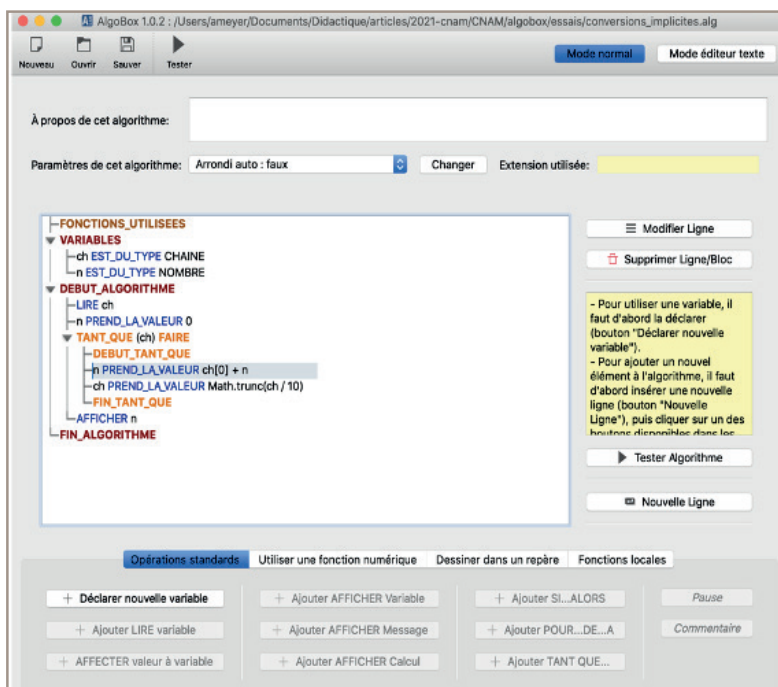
AlgoBox 1.0.2 : /Users/ameyer/Documents/Didactique/articles/2021-cnam/CNAM/algobox/essais/conversions_implicites.alg

Nouveau Ouvrir Sauver Tester

Mode normal Mode éditeur texte

À propos de cet algorithme:

Paramètres de cet algorithme: Arrondi auto : faux Changer Extension utilisée:

FONCTIONS_UTILISEES
VARIABLES
ch EST_DU_TYPE CHAINE
n EST_DU_TYPE NOMBRE
DEBUT_ALGORITHME
LIRE ch
n PREND_LA_VALEUR 0
TANT_QUE (ch) FAIRE
DEBUT_TANT_QUE
n PREND_LA_VALEUR ch[0] + n
ch PREND_LA_VALEUR Math.trunc(ch / 10)
FIN_TANT_QUE
AFFICHER n
FIN_ALGORITHME

Modifier Ligne

Supprimer Ligne/Bloc

- Pour utiliser une variable, il faut d'abord la déclarer (bouton "Déclarer nouvelle variable").
- Pour ajouter un nouvel élément à l'algorithme, il faut d'abord insérer une nouvelle ligne (bouton "Nouvelle Ligne"), puis cliquer sur un des boutons disponibles dans les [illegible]

Tester Algorithme

Nouvelle Ligne

Opérations standards Utiliser une fonction numérique Dessiner dans un repère Fonctions locales

+ Déclarer nouvelle variable
+ Ajouter AFFICHER Variable
+ Ajouter SI...ALORS
Pause
+ Ajouter LIRE variable
+ Ajouter AFFICHER Message
+ Ajouter POUR...DE...A
Commentaire
+ AFFECTER valeur à variable
+ Ajouter AFFICHER Calcul
+ Ajouter TANT QUE...